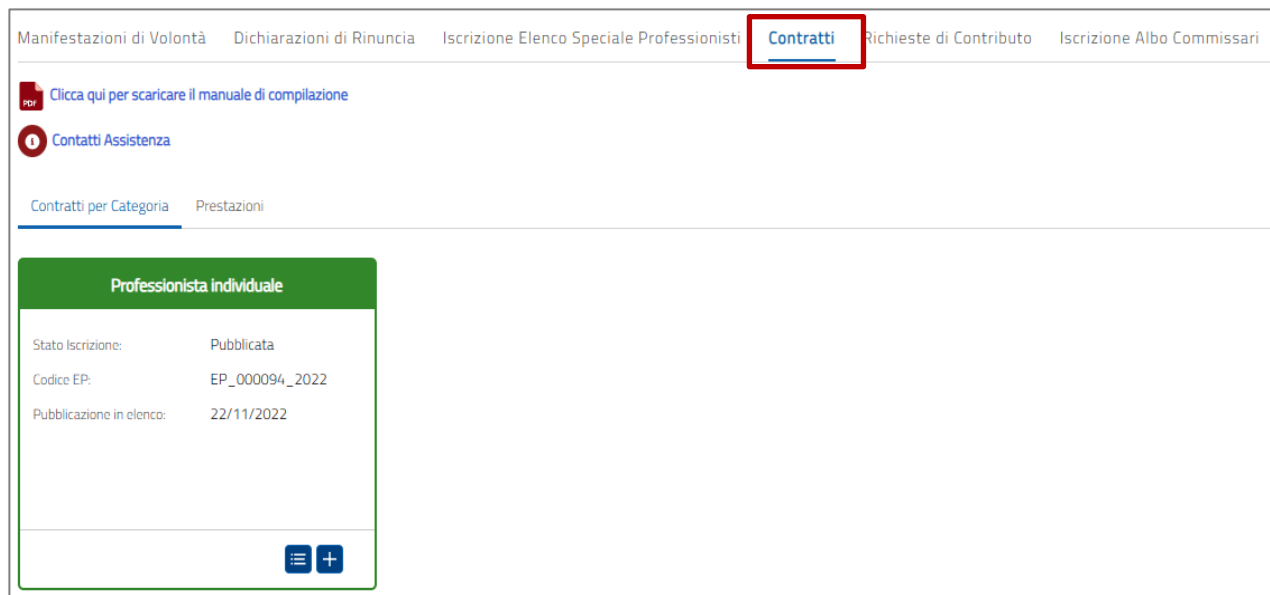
Manifestazioni di Volontà Dichiarazioni di Rinuncia Iscrizione Elenco Speciale Professionisti Contratti Richieste di Contributo Iscrizione Albo Commissari

PDF Clicca qui per scaricare il manuale di compilazione

Contatti Assistenza

Contratti per Categoria Prestazioni

Professionista individuale

Stato Iscrizione: Pubblicata

Codice EP: EP_000094_2022

Pubblicazione in elenco: 22/11/2022